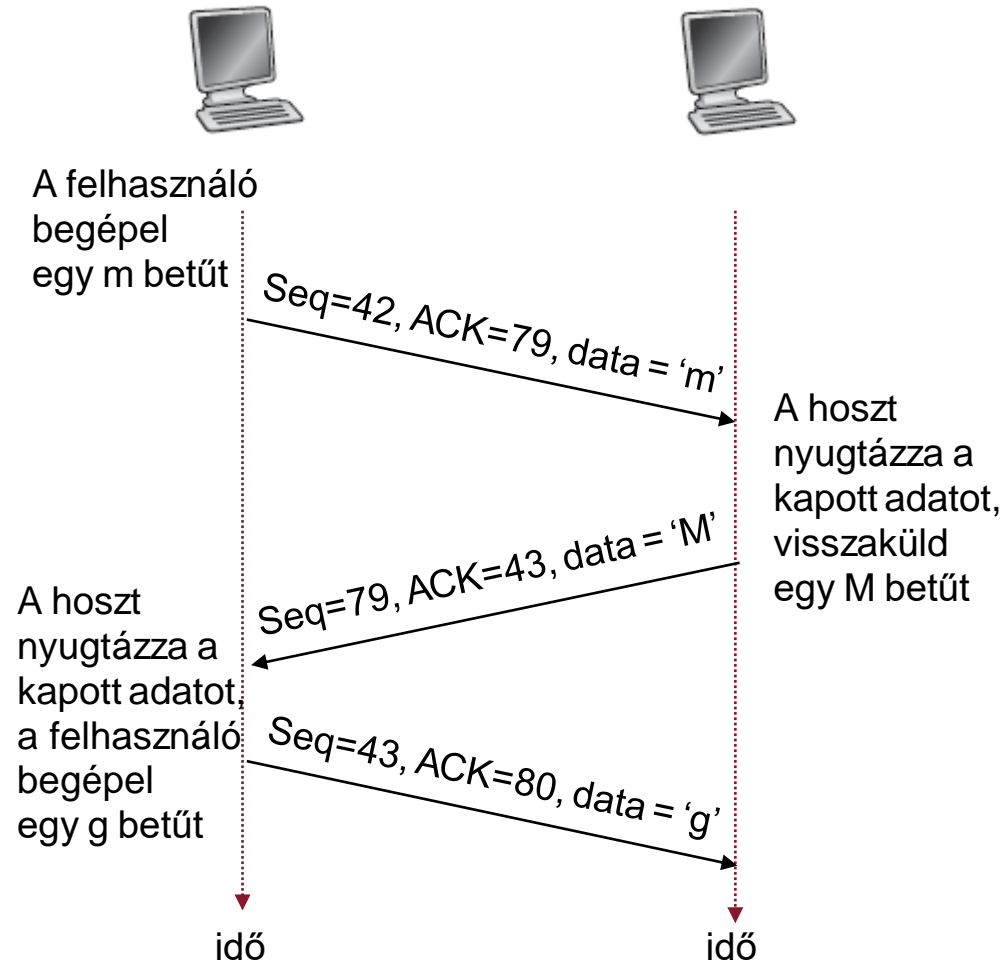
A felhasználó begépel egy m betűt

Seq=42, ACK=79, data = 'm'

A hoszt nyugtázza a kapott adatot, visszaküld egy M betűt

Seq=79, ACK=43, data = 'M'

A hoszt nyugtázza a kapott adatot, a felhasználó begépel egy g betűt

Seq=43, ACK=80, data = 'g'

idő

idő